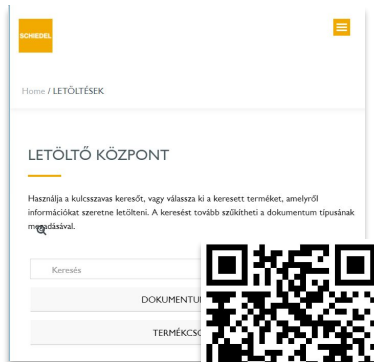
SCHIEDEL

Home / LETÖLTÉSEK

LETÖLTŐ KÖZPONT

Használja a kulcsszavas keresőt, vagy válassza ki a keresett terméket, amelyről információkat szeretne letölteni. A keresést tovább szűkítheti a dokumentum típusának megadásával.

Keresés

DOKUMENTU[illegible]

TERMÉKCSO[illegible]